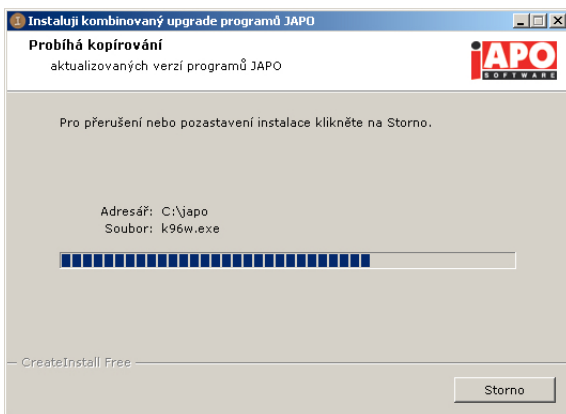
Instaluji kombinovaný upgrade programů JAPO

Probíhá kopírování
aktualizovaných verzí programů JAPO

JAPO
SOFTWARE

Pro přerušení nebo pozastavení instalace klikněte na Storno.

Adresář: C:\japo
Soubor: k96w.exe

CreateInstall Free

Storno